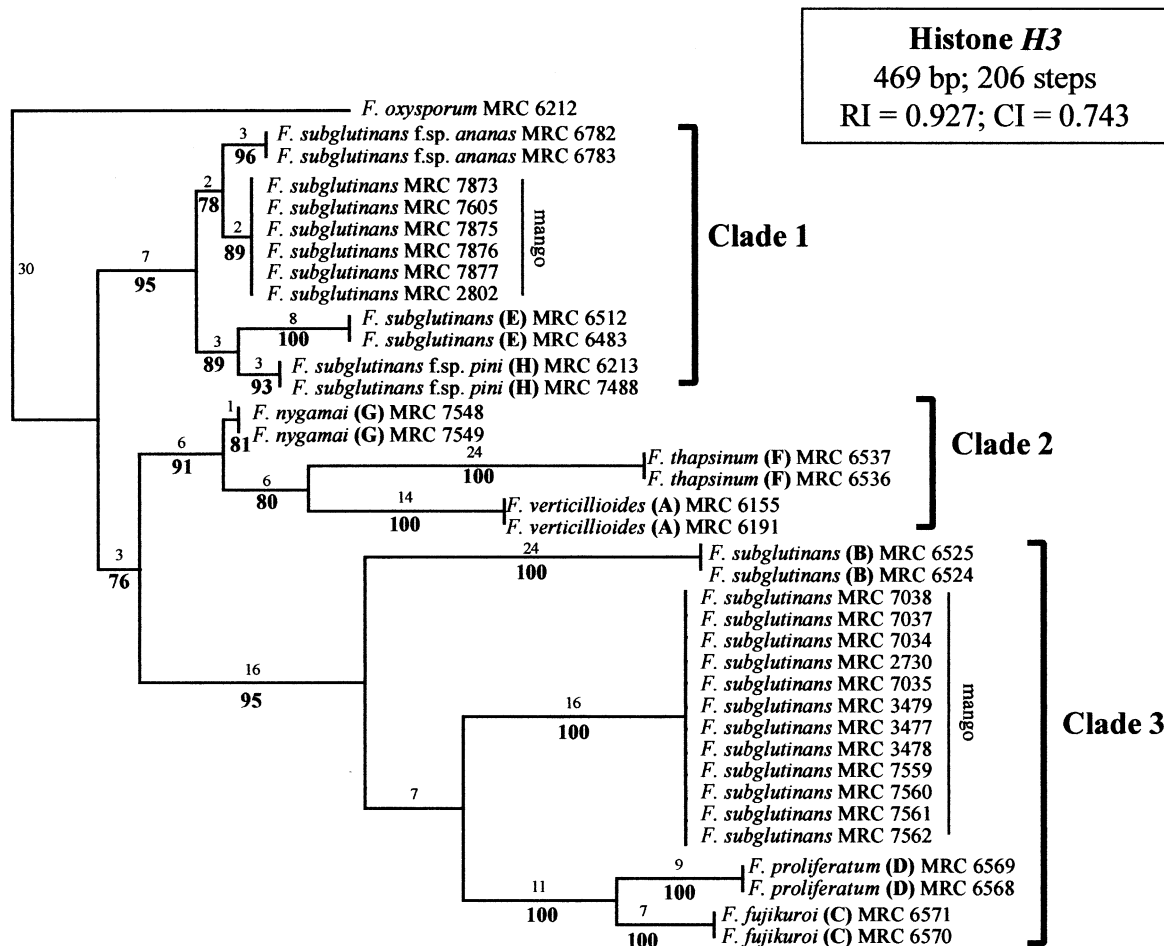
Histone *H3*
469 bp; 206 steps
RI = 0.927; CI = 0.743

*F. oxysporum* MRC 6212
3
96
*F. subglutinans* f.sp. *ananas* MRC 6782
*F. subglutinans* f.sp. *ananas* MRC 6783
2
78
*F. subglutinans* MRC 7873
*F. subglutinans* MRC 7605
2
89
*F. subglutinans* MRC 7875
*F. subglutinans* MRC 7876
*F. subglutinans* MRC 7877
*F. subglutinans* MRC 2802
mango
Clade 1
30
7
95
8
100
*F. subglutinans* **(E)** MRC 6512
*F. subglutinans* **(E)** MRC 6483
3
89
3
93
*F. subglutinans* f.sp. *pini* **(H)** MRC 6213
*F. subglutinans* f.sp. *pini* **(H)** MRC 7488
1
81
*F. nygamai* **(G)** MRC 7548
*F. nygamai* **(G)** MRC 7549
Clade 2
6
91
24
100
*F. thapsinum* **(F)** MRC 6537
*F. thapsinum* **(F)** MRC 6536
6
80
14
100
*F. verticillioides* **(A)** MRC 6155
*F. verticillioides* **(A)** MRC 6191
3
76
24
100
*F. subglutinans* **(B)** MRC 6525
*F. subglutinans* **(B)** MRC 6524
*F. subglutinans* MRC 7038
*F. subglutinans* MRC 7037
*F. subglutinans* MRC 7034
*F. subglutinans* MRC 2730
*F. subglutinans* MRC 7035
*F. subglutinans* MRC 3479
*F. subglutinans* MRC 3477
*F. subglutinans* MRC 3478
*F. subglutinans* MRC 7559
*F. subglutinans* MRC 7560
*F. subglutinans* MRC 7561
*F. subglutinans* MRC 7562
mango
16
95
16
100
Clade 3
7
9
100
*F. proliferatum* **(D)** MRC 6569
*F. proliferatum* **(D)** MRC 6568
11
100
7
100
*F. fujikuroi* **(C)** MRC 6571
*F. fujikuroi* **(C)** MRC 6570